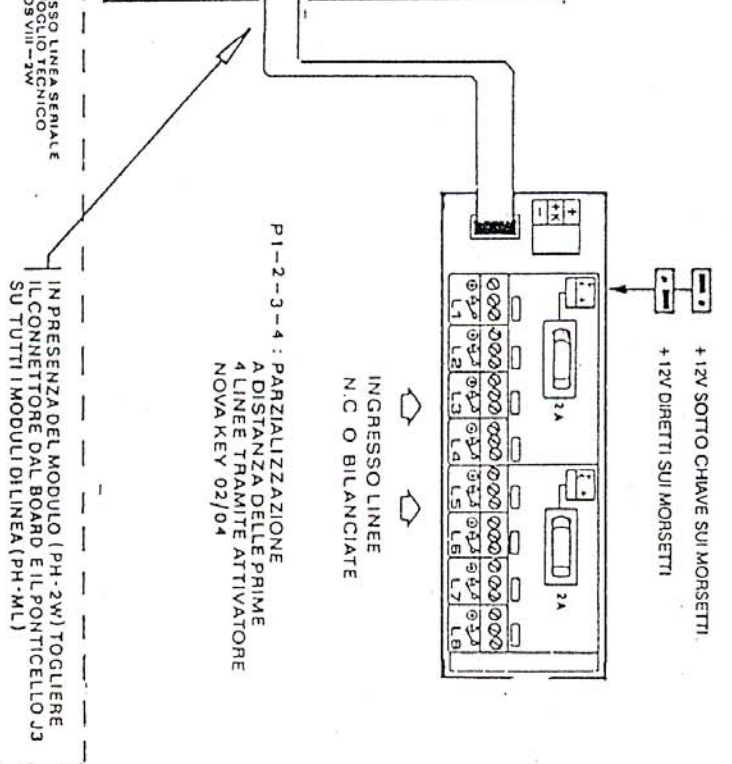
SSO LINEA SERIALE
OGLIO TECNICO
09 VIII—2W

+12V SOTTO CHIAVE SUI MORSETTI
+12V DIRETTI SUI MORSETTI

+ +K −

2A

2A

L1 L2 L3 L4 L5 L6 L7 L8

INGRESSO LINEE
N.C O BILANCIATE

P1—2—3—4 : PARZIALIZZAZIONE
A DISTANZA DELLE PRIME
4 LINEE TRAMITE ATTIVATORE
NOVA KEY 02/04

IN PRESENZA DEL MODULO (PH-2W) TOGLIERE
IL CONNETTORE DAL BOARD E IL PONTICELLO J3
SU TUTTI I MODULI DI LINEA (PH-ML)